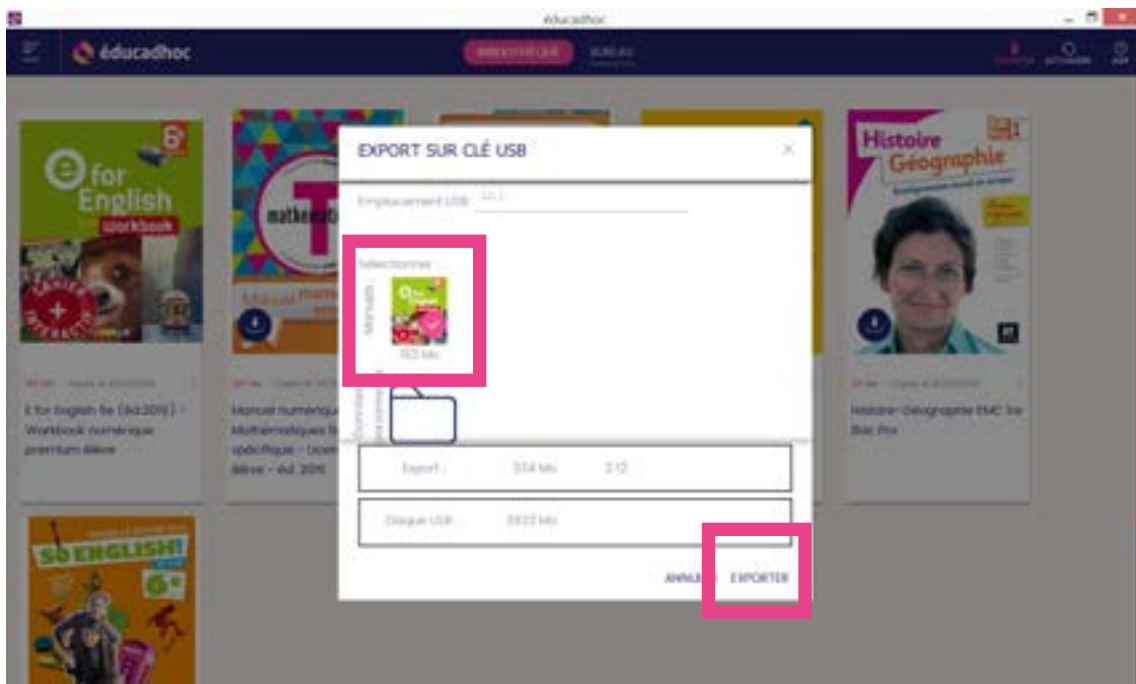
Educadhoc

éducadhoc

BIBLIOTHÈQUE

BUREAU

ACTUALISER

AIDE

6e
e for English
workbook
CAHIER + INTERACTIF

E for English 6e (éd.2016) - Workbook numérique premium élève

mathématiques

Manuel numérique Mathématiques 1re spécifique - Licence élève - éd. 2016

Histoire Géographie

Histoire-Géographie EMC 1re Bac Pro

SO ENGLISH!
6e

EXPORT SUR CLÉ USB

Emplacement USB

Sélectionner

Manuels

153 Mo

Export

314 Mo

2:12

Disque USB

3922 Mo

ANNULER

EXPORTER